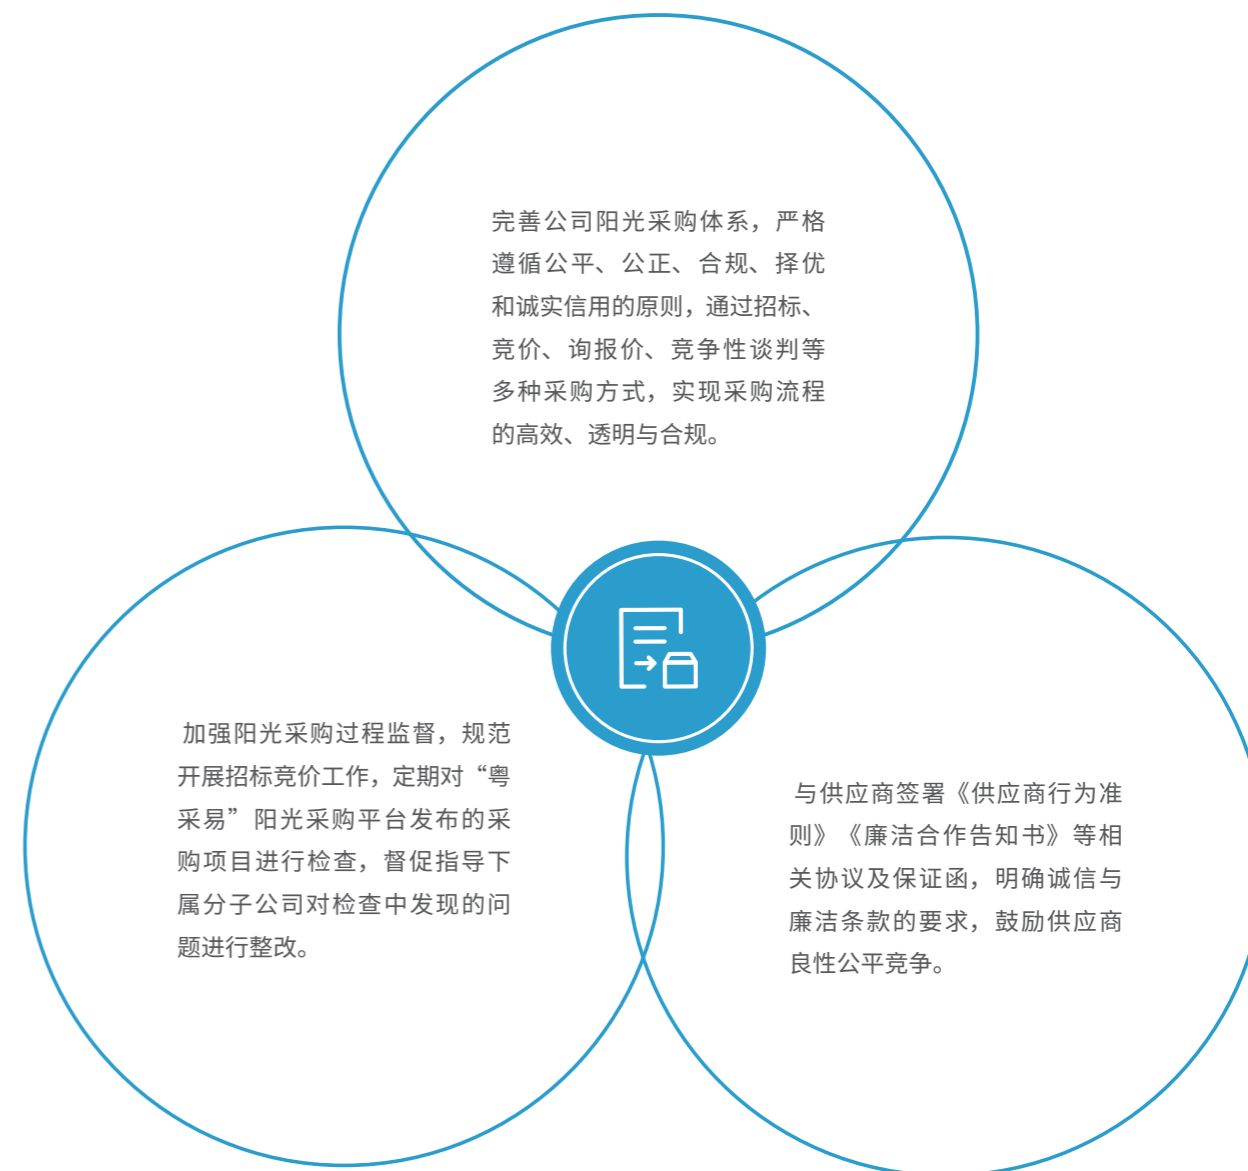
完善公司阳光采购体系，严格遵循公平、公正、合规、择优和诚实信用的原则，通过招标、竞价、询报价、竞争性谈判等多种采购方式，实现采购流程的高效、透明与合规。

加强阳光采购过程监督，规范开展招标竞价工作，定期对“粤采易”阳光采购平台发布的采购项目进行检查，督促指导下属分子公司对检查中发现的问题进行整改。

与供应商签署《供应商行为准则》《廉洁合作告知书》等相关协议及保证函，明确诚信与廉洁条款的要求，鼓励供应商良性公平竞争。